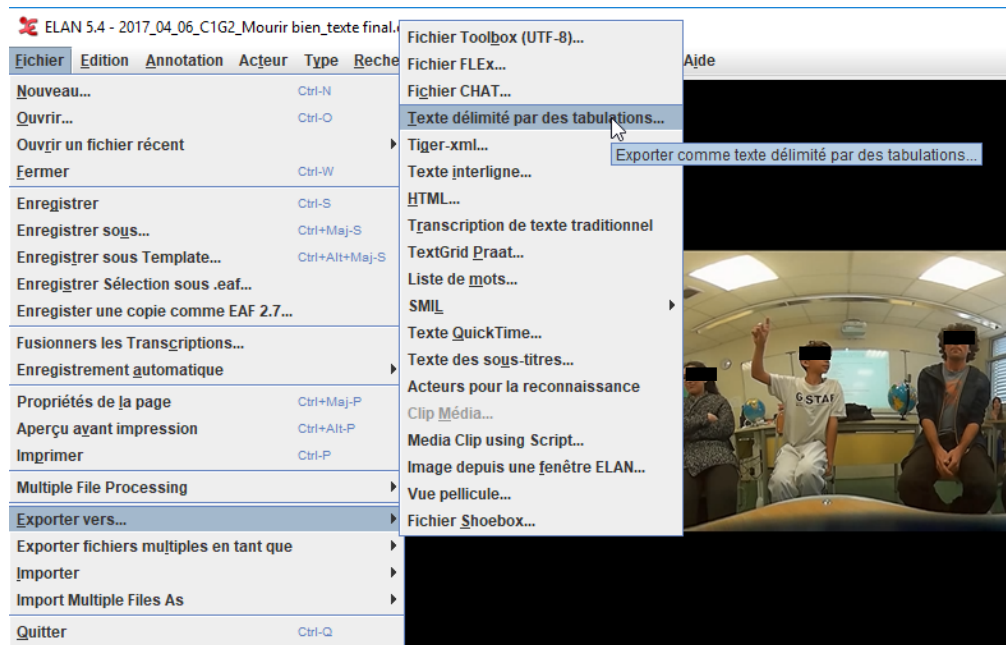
ELAN 5.4 - 2017_04_06_C1G2_Mourir bien_texte final.

Fichier Edition Annotation Acteur Type Reche Aide

Nouveau... Ctrl-N
Ouvrir... Ctrl-O
Ouvrir un fichier récent
Fermer Ctrl-W
Enregistrer Ctrl-S
Enregistrer sous... Ctrl+Maj-S
Enregistrer sous Template... Ctrl+Alt+Maj-S
Enregistrer Sélection sous .eaf...
Enregister une copie comme EAF 2.7...
Fusionners les Transcriptions...
Enregistrement automatique
Propriétés de la page Ctrl+Maj-P
Aperçu avant impression Ctrl+Alt-P
Imprimer Ctrl-P
Multiple File Processing
Exporter vers...
Exporter fichiers multiples en tant que
Importer
Import Multiple Files As
Quitter Ctrl-Q

Fichier Toolbox (UTF-8)...
Fichier FLEx...
Fichier CHAT...
Texte délimité par des tabulations...
Tiger-xml...
Texte interligne...
HTML...
Transcription de texte traditionnel
TextGrid Praat...
Liste de mots...
SMIL
Texte QuickTime...
Texte des sous-titres...
Acteurs pour la reconnaissance
Clip Média...
Media Clip using Script...
Image depuis une fenêtre ELAN...
Vue pellicule...
Fichier Shoebox...

Exporter comme texte délimité par des tabulations...

STAR